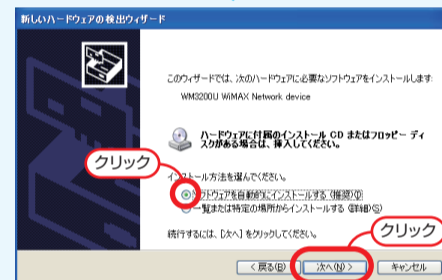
新しいハードウェアの検出ウィザード

このウィザードでは、次のハードウェアに必要なソフトウェアをインストールします:

WM3200U WiMAX Network device

ハードウェアに付属のインストール CD またはフロッピー ディスクがある場合は、挿入してください。

クリック

インストール方法を選んでください。

ソフトウェアを自動的にインストールする (推奨)(I)

一覧または特定の場所からインストールする (詳細)(S)

続行するには、[次へ] をクリックしてください。

クリック

< 戻る(B)

次へ(N) >

キャンセル